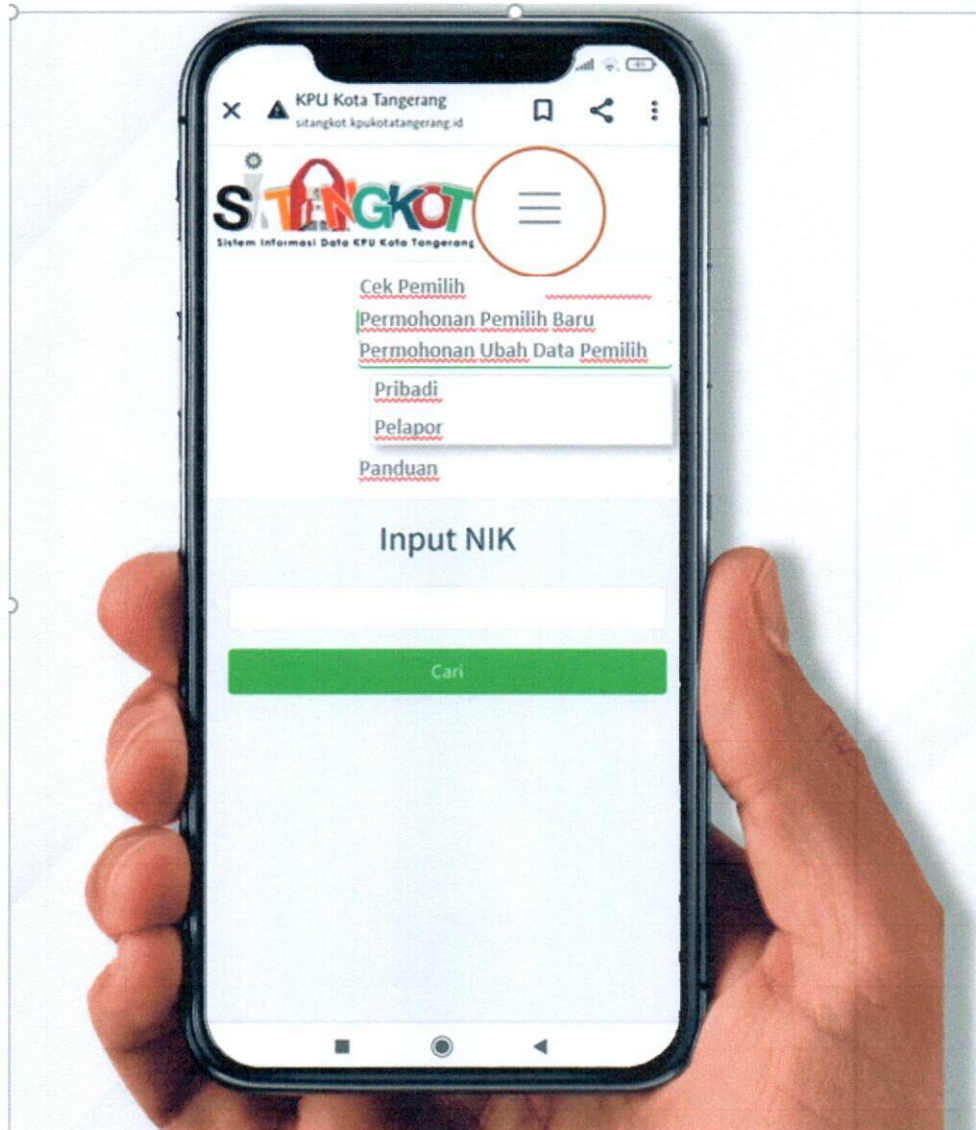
KPU Kota Tangerang
sitangkot.kpukotatangerang.id

SITANGKOT
Sistem Informasi Data KPU Kota Tangerang

Cek Pemilih
Permohonan Pemilih Baru
Permohonan Ubah Data Pemilih
Pribadi
Pelapor
Panduan

Input NIK

Cari